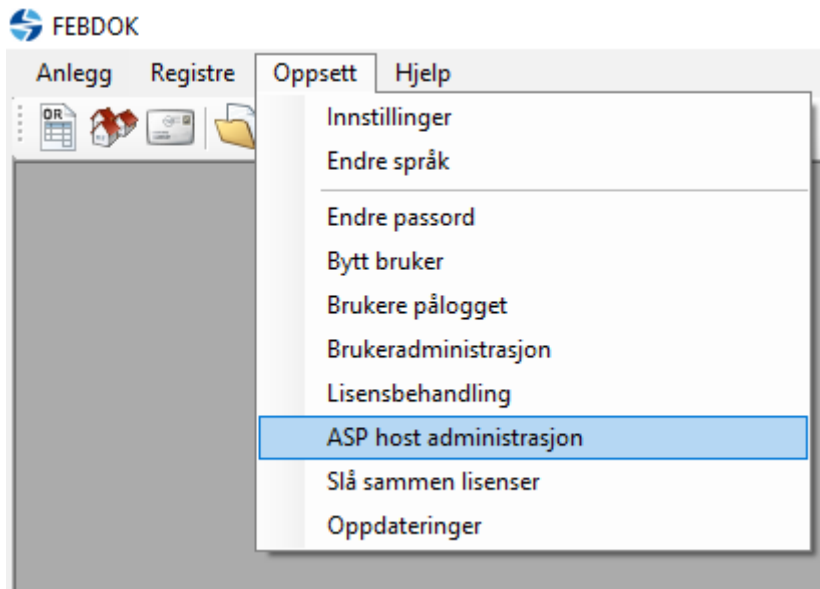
FEBDOK

Anlegg Registre Oppsett Hjelp

OR

Innstillinger
Endre språk
Endre passord
Bytt bruker
Brukere pålogget
Brukeradministrasjon
Lisensbehandling
ASP host administrasjon
Slå sammen lisenser
Oppdateringer